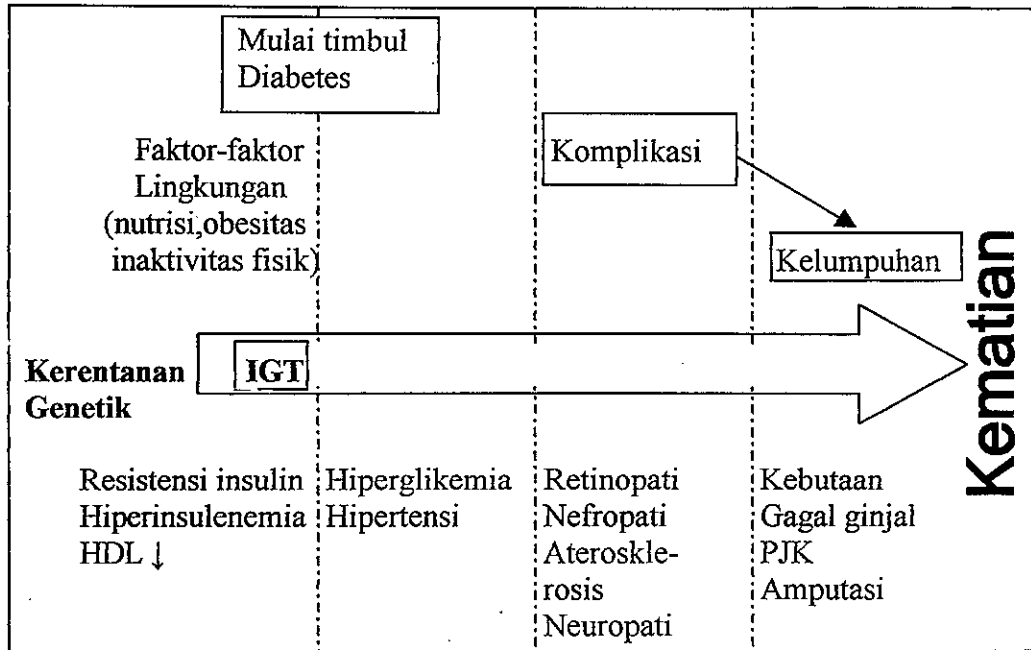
Mulai timbul Diabetes

Faktor-faktor Lingkungan (nutrisi,obesitas inaktivitas fisik)

Komplikasi

Kelumpuhan

Kerentanan Genetik

IGT

Kematian

Resistensi insulin
Hiperinsulenemia
HDL ↓

Hiperglikemia
Hipertensi

Retinopati
Nefropati
Ateroskle-rosis
Neuropati

Kebutaan
Gagal ginjal
PJK
Amputasi